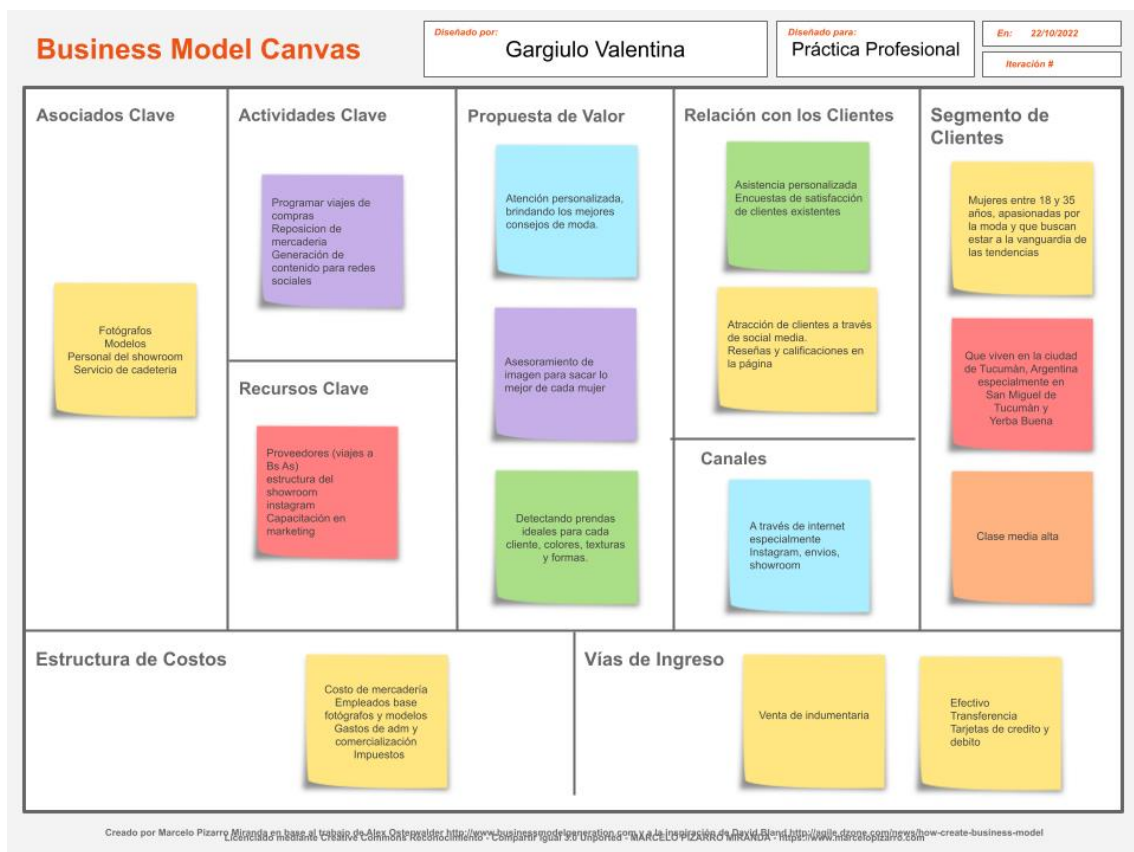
Business Model Canvas

Diseñado por:
Gargiulo Valentina

Diseñado para:
Práctica Profesional

En: 22/10/2022

Iteración #

Asociados Clave

Fotógrafos
Modelos
Personal del showroom
Servicio de cadeteria

Actividades Clave

Programar viajes de compras
Reposicion de mercaderia
Generación de contenido para redes sociales

Recursos Clave

Proveedores (viajes a Bs As)
estructura del showroom
instagram
Capacitación en marketing

Propuesta de Valor

Atención personalizada, brindando los mejores consejos de moda.

Asesoramiento de imagen para sacar lo mejor de cada mujer

Detectando prendas ideales para cada cliente, colores, texturas y formas.

Relación con los Clientes

Asistencia personalizada
Encuestas de satisfacción de clientes existentes

Atracción de clientes a través de social media.
Reseñas y calificaciones en la página

Canales

A través de internet especialmente Instagram, envios, showroom

Segmento de Clientes

Mujeres entre 18 y 35 años, apasionadas por la moda y que buscan estar a la vanguardia de las tendencias

Que viven en la ciudad de Tucumán, Argentina especialmente en San Miguel de Tucumán y Yerba Buena

Clase media alta

Estructura de Costos

Costo de mercadería
Empleados base
fotógrafos y modelos
Gastos de adm y comercialización
Impuestos

Vías de Ingreso

Venta de indumentaria

Efectivo
Transferencia
Tarjetas de credito y debito

Creado por Marcelo Pizarro Miranda en base al trabajo de Alex Osterwalder http://www.businessmodelgeneration.com y a la inspiración de David Bland http://agile.dzone.com/news/how-create-business-model
Licenciado mediante Creative Commons Reconocimiento - Compartir Igual 3.0 Unported - MARCELO PIZARRO MIRANDA - https://www.marcelopizarro.com